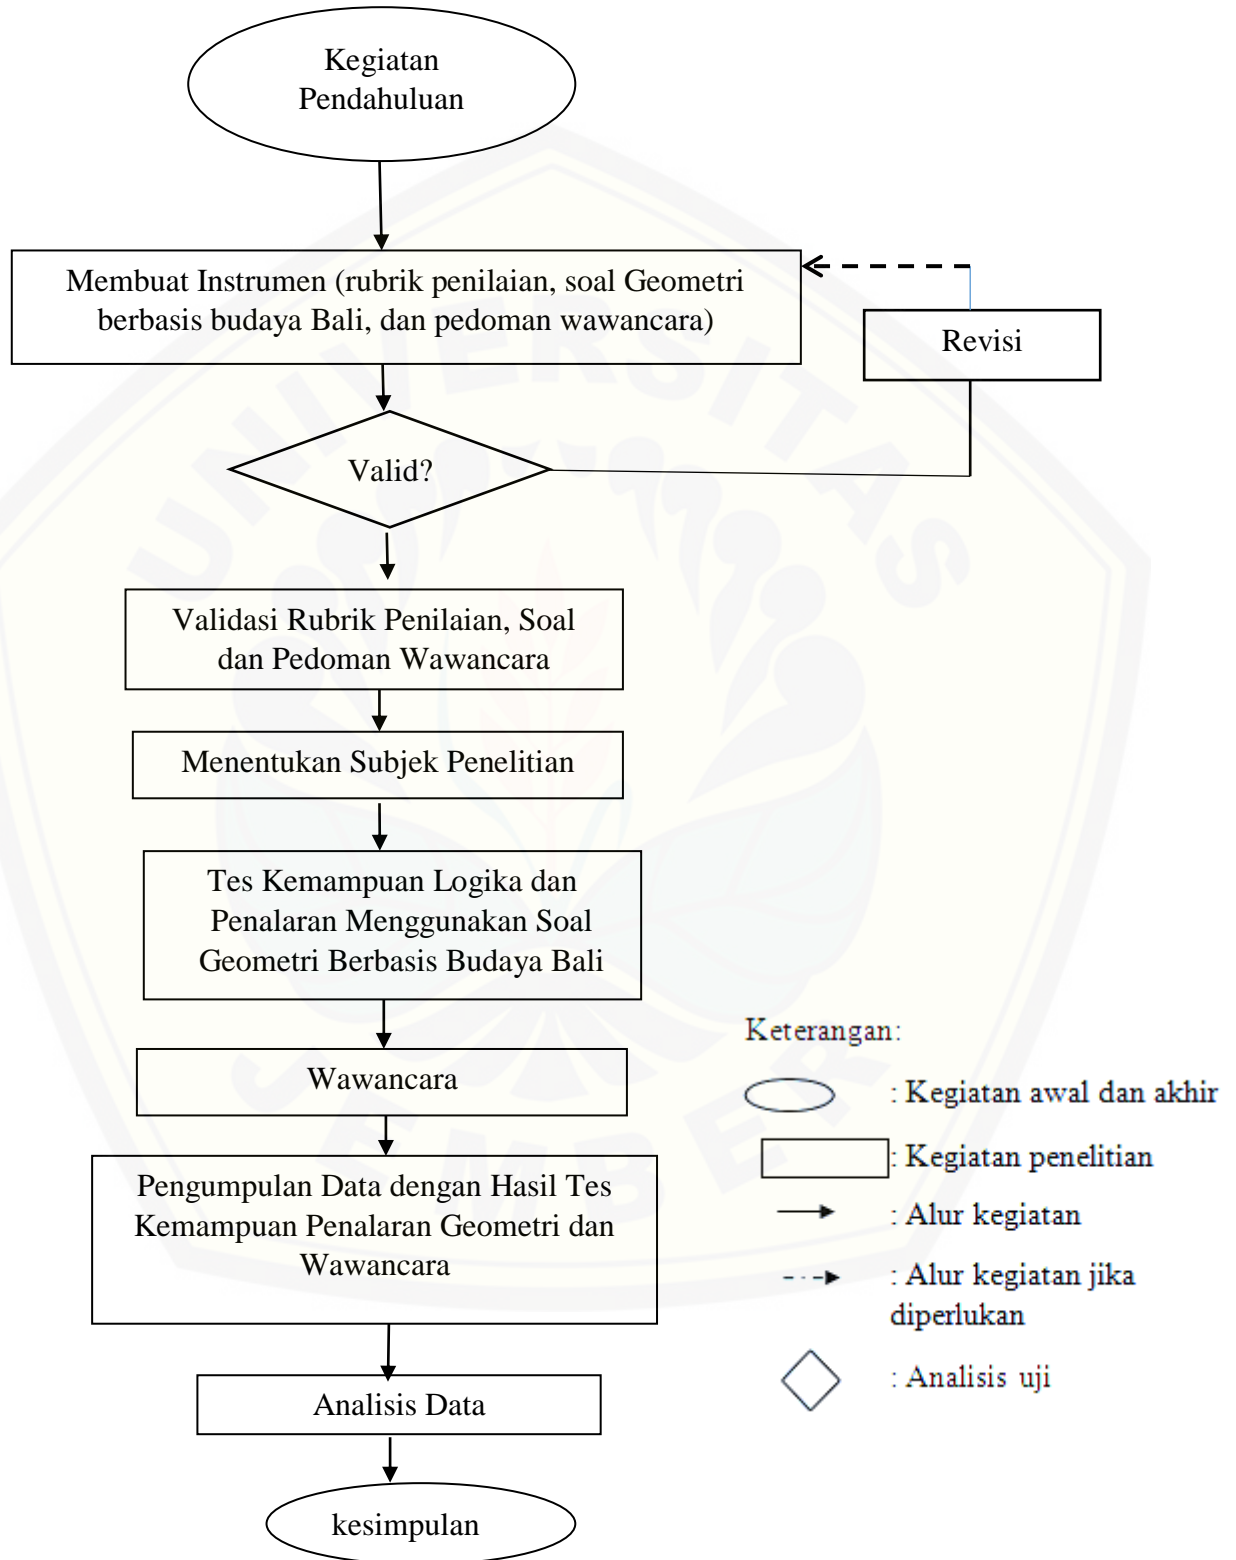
Kegiatan Pendahuluan

Membuat Instrumen (rubrik penilaian, soal Geometri berbasis budaya Bali, dan pedoman wawancara)

Revisi

Valid?

Validasi Rubrik Penilaian, Soal dan Pedoman Wawancara

Menentukan Subjek Penelitian

Tes Kemampuan Logika dan Penalaran Menggunakan Soal Geometri Berbasis Budaya Bali

Wawancara

Pengumpulan Data dengan Hasil Tes Kemampuan Penalaran Geometri dan Wawancara

Analisis Data

kesimpulan

Keterangan:

: Kegiatan awal dan akhir

: Kegiatan penelitian

: Alur kegiatan

: Alur kegiatan jika diperlukan

: Analisis uji